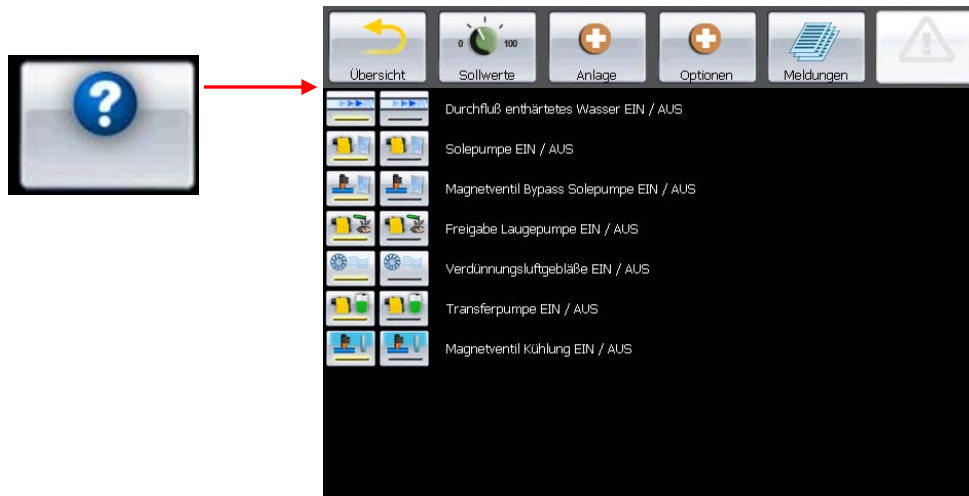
0 100

Übersicht Sollwerte Anlage Optionen Meldungen

Durchfluß enthärtetes Wasser EIN / AUS

Solepumpe EIN / AUS

Magnetventil Bypass Solepumpe EIN / AUS

Freigabe Laugepumpe EIN / AUS

Verdünnungsluftgebläße EIN / AUS

Transferpumpe EIN / AUS

Magnetventil Kühlung EIN / AUS